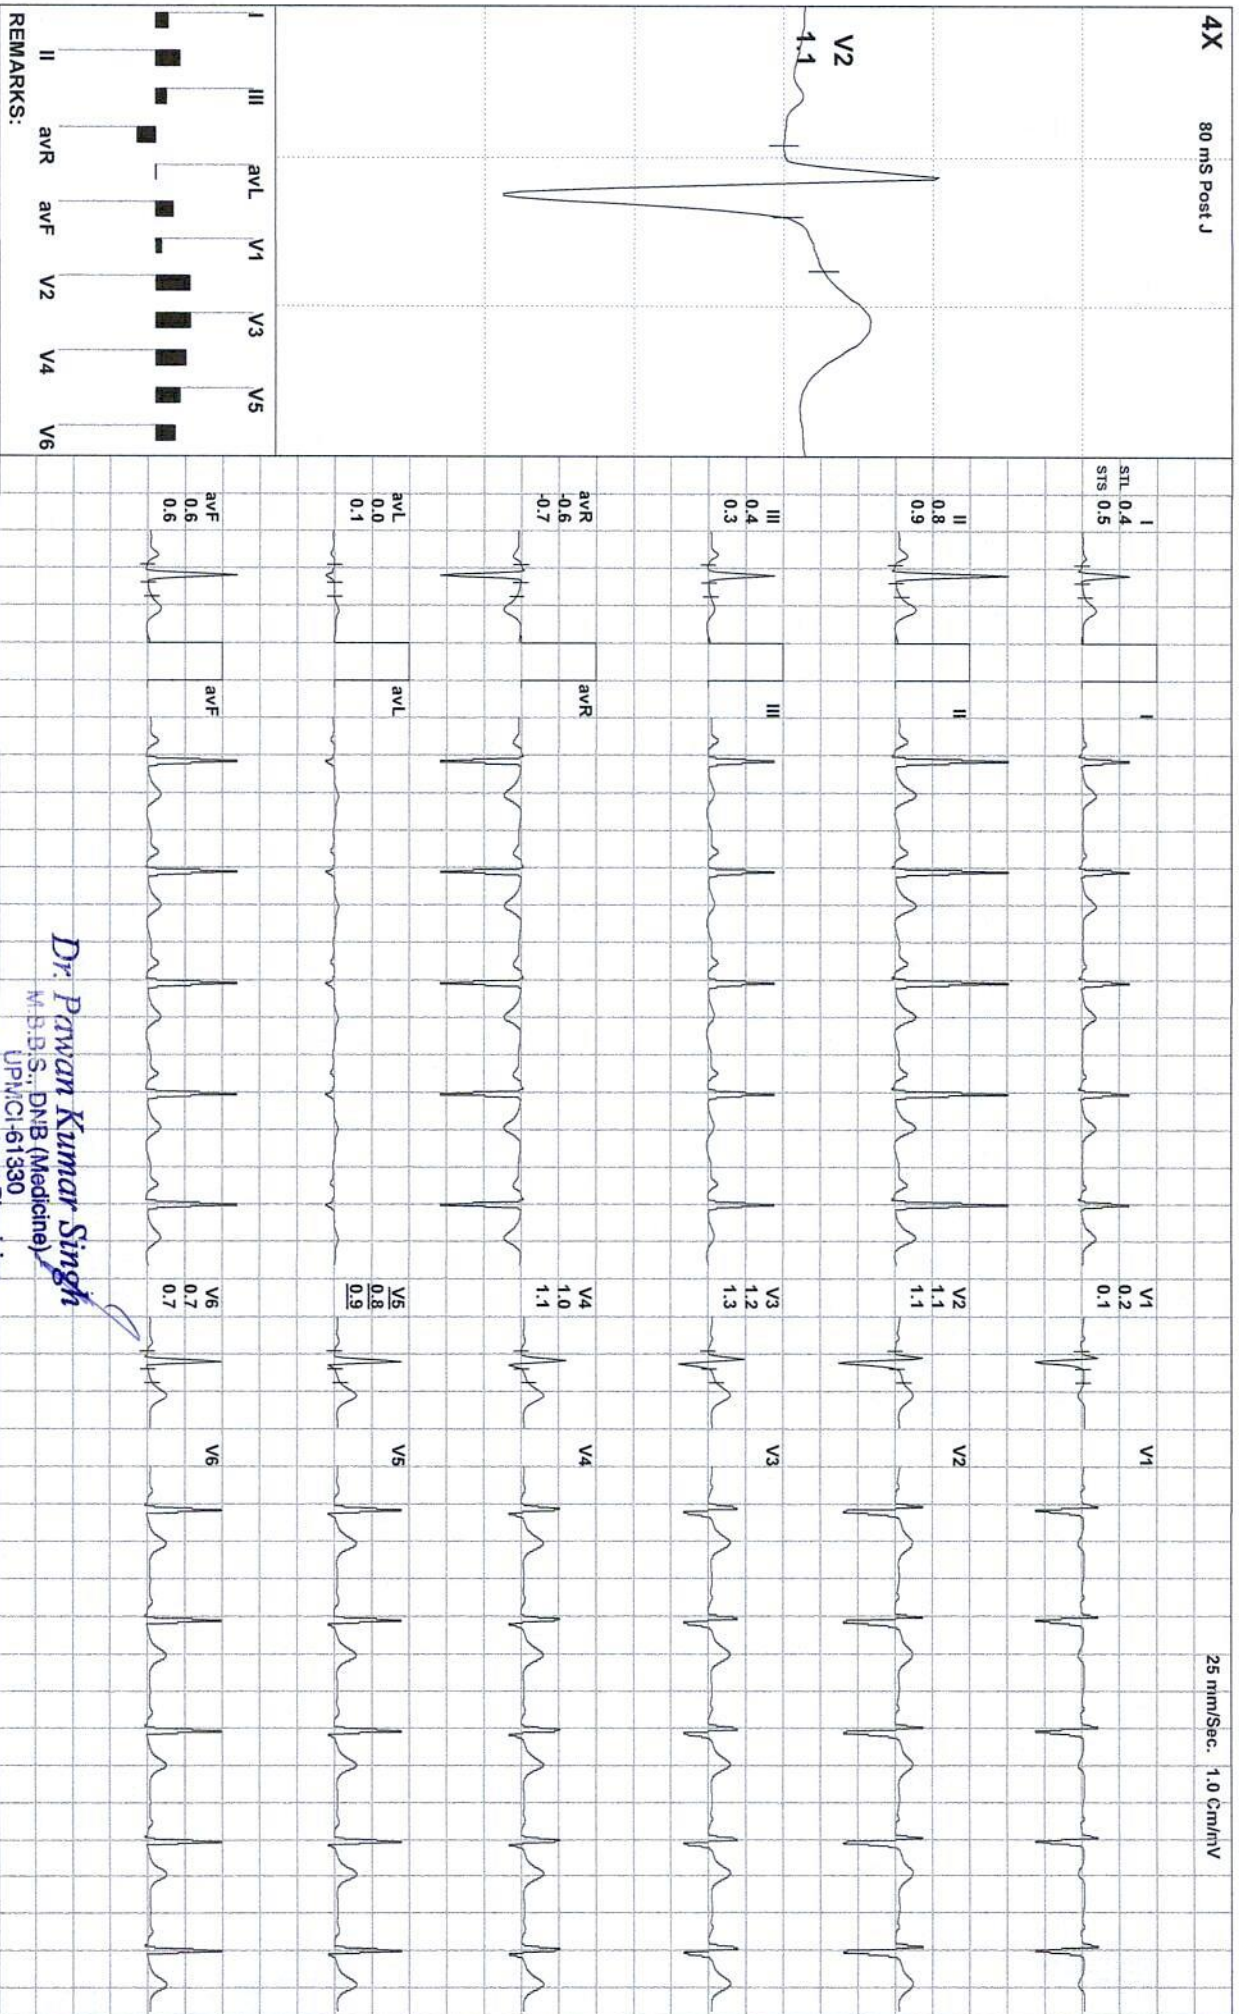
4X 80 mS Post J

V2
1.1

I III avL V1 V3 V5
II avR avF V2 V4 V6
REMARKS:

STL 0.4
STS 0.5
I

II
0.8
0.9

III
0.4
0.3

avR
-0.6
-0.7

avL
0.0
0.1

avF
0.6
0.6

I
II
III
avR
avL
avF

V1
0.2
0.1

V2
1.1
1.1

V3
1.2
1.3

V4
1.0
1.1

V5
0.8
0.9

V6
0.7
0.7

V1
V2
V3
V4
V5
V6

25 mm/Sec. 1.0 Cm/mV

Dr. Pawan Kumar Singh
M.B.B.S., DNB (Medicine)
UPMCI-61330